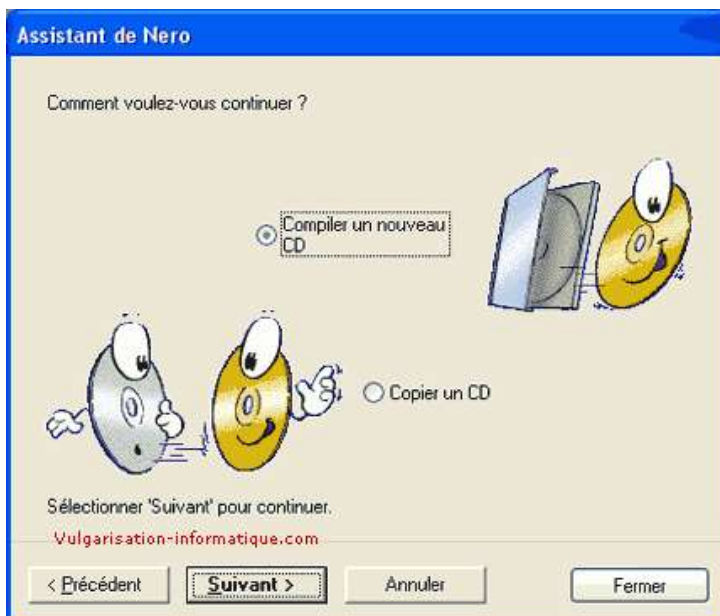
Assistant de Nero

Comment voulez-vous continuer ?

Compiler un nouveau CD

Copier un CD

Sélectionner 'Suivant' pour continuer.

Vulgarisation-informatique.com

< Précédent

Suivant >

Annuler

Fermer